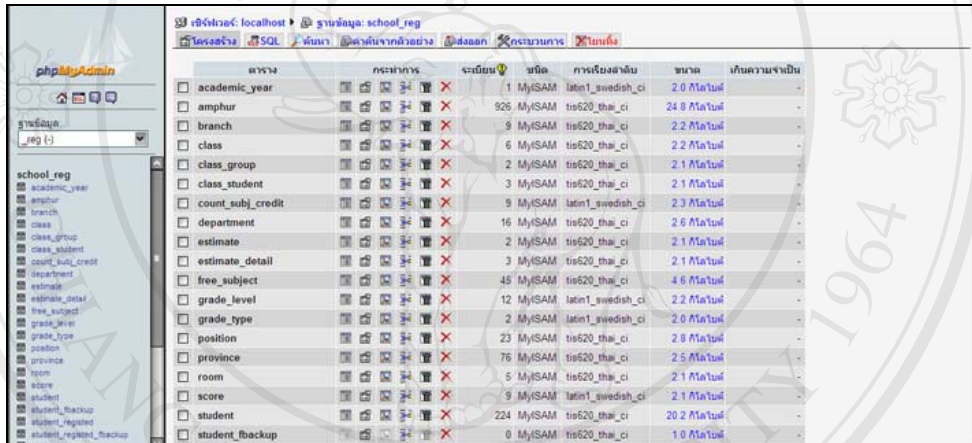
เซิร์ฟเวอร์: localhost ▸ ฐานข้อมูล: school_reg

โครงสร้าง SQL ค้นหา ค้นหาจากตัวอย่าง ส่งออก กระบวนการ โยนทิ้ง

phpMyAdmin

ฐานข้อมูล
_reg (-)

school_reg
academic_year
amphur
branch
class
class_group
class_student
count_subj_credit
department
estimate
estimate_detail
free_subject
grade_level
grade_type
position
province
room
score
student
student_fbackup
student_registed
student_registed_fbackup

| ตาราง | กระทำการ | ระเบียน | ชนิด | การเรียงลำดับ | ขนาด | เกินความจำเป็น |
|---|---|---|---|---|---|---|
| academic_year | | 1 | MyISAM | latin1_swedish_ci | 2.0 กิโลไบต์ | - |
| amphur | | 926 | MyISAM | tis620_thai_ci | 24.8 กิโลไบต์ | - |
| branch | | 9 | MyISAM | tis620_thai_ci | 2.2 กิโลไบต์ | - |
| class | | 6 | MyISAM | tis620_thai_ci | 2.2 กิโลไบต์ | - |
| class_group | | 2 | MyISAM | tis620_thai_ci | 2.1 กิโลไบต์ | - |
| class_student | | 3 | MyISAM | tis620_thai_ci | 2.1 กิโลไบต์ | - |
| count_subj_credit | | 9 | MyISAM | latin1_swedish_ci | 2.3 กิโลไบต์ | - |
| department | | 16 | MyISAM | tis620_thai_ci | 2.6 กิโลไบต์ | - |
| estimate | | 2 | MyISAM | tis620_thai_ci | 2.1 กิโลไบต์ | - |
| estimate_detail | | 3 | MyISAM | tis620_thai_ci | 2.1 กิโลไบต์ | - |
| free_subject | | 45 | MyISAM | tis620_thai_ci | 4.6 กิโลไบต์ | - |
| grade_level | | 12 | MyISAM | latin1_swedish_ci | 2.2 กิโลไบต์ | - |
| grade_type | | 2 | MyISAM | latin1_swedish_ci | 2.0 กิโลไบต์ | - |
| position | | 23 | MyISAM | tis620_thai_ci | 2.8 กิโลไบต์ | - |
| province | | 76 | MyISAM | tis620_thai_ci | 2.5 กิโลไบต์ | - |
| room | | 5 | MyISAM | tis620_thai_ci | 2.1 กิโลไบต์ | - |
| score | | 9 | MyISAM | latin1_swedish_ci | 2.1 กิโลไบต์ | - |
| student | | 224 | MyISAM | tis620_thai_ci | 20.2 กิโลไบต์ | - |
| student_fbackup | | 0 | MyISAM | tis620_thai_ci | 1.0 กิโลไบต์ | - |